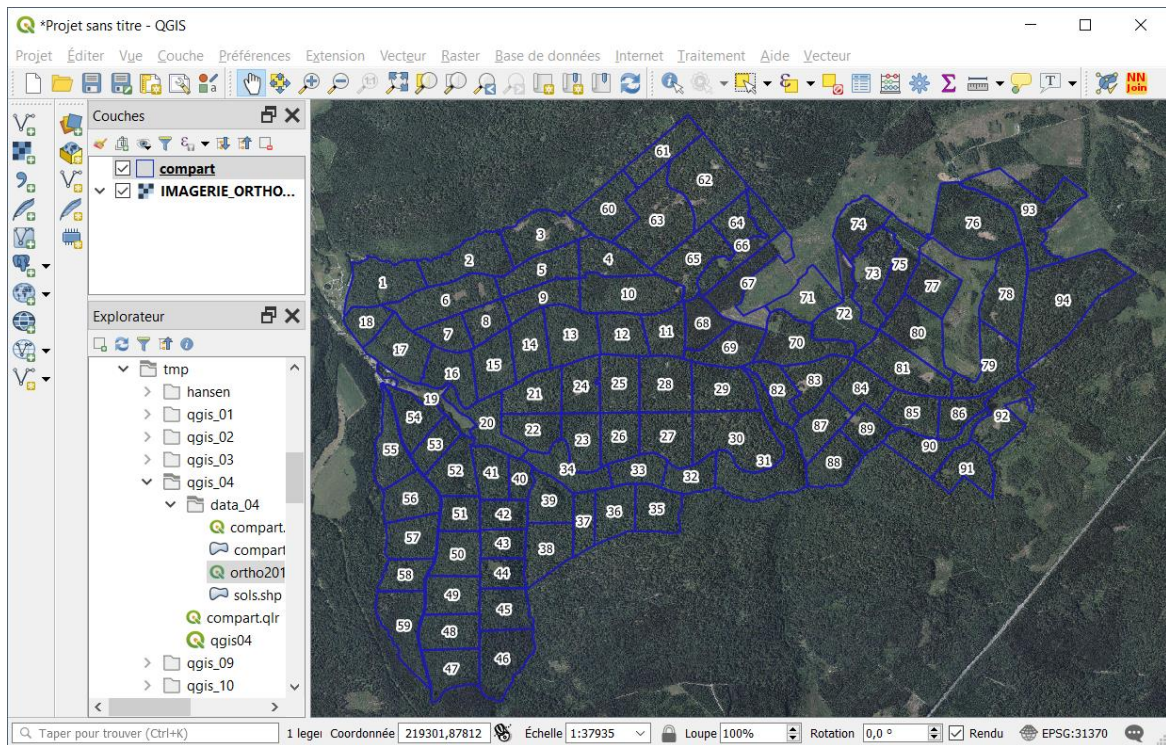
*Projet sans titre - QGIS

Projet Éditer Vue Couche Préférences Extension Vecteur Raster Base de données Internet Traitement Aide Vecteur

NN Join

Couches

compart
IMAGERIE_ORTHO...

Explorateur

tmp
hansen
qgis_01
qgis_02
qgis_03
qgis_04
data_04
compart.
compart
ortho201
sols.shp
compart.qlr
qgis04
qgis_09
qgis_10

61 62 60 63 64 66 3 65 2 4 67 5 1 10 9 6 8 68 18 7 13 12 11 69 17 14 15 16 21 24 25 28 29 19 20 22 23 26 27 30 54 53 55 52 41 40 34 33 32 31 56 39 51 42 37 36 35 57 43 38 50 44 58 49 45 59 48 46 47 74 76 93 73 75 77 78 94 71 72 80 70 81 79 82 83 84 85 86 92 87 89 90 88 91

Taper pour trouver (Ctrl+K) 1 leger Coordonnée 219301,87812 Échelle 1:37935 Loupe 100% Rotation 0,0 ° Rendu EPSG:31370